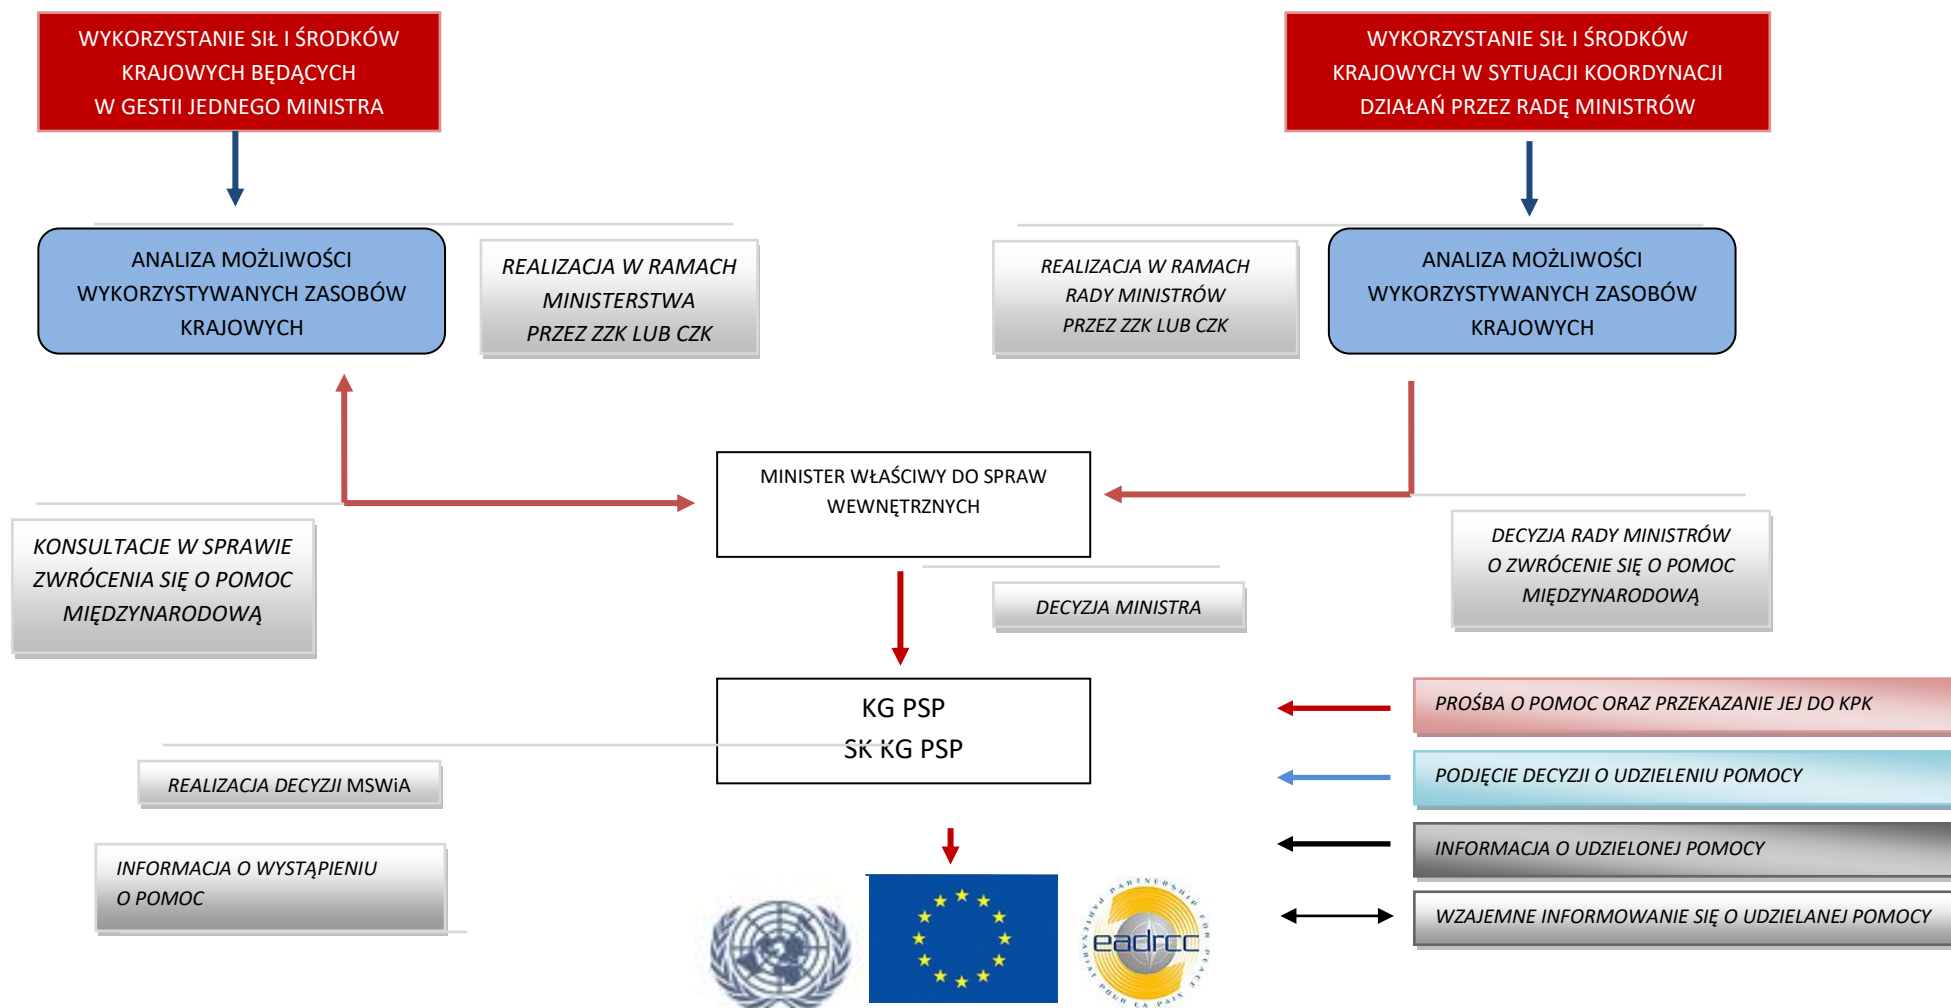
WYKORZYSTANIE SIŁ I ŚRODKÓW KRAJOWYCH BĘDĄCYCH W GESTII JEDNEGO MINISTRA

WYKORZYSTANIE SIŁ I ŚRODKÓW KRAJOWYCH W SYTUACJI KOORDYNACJI DZIAŁAŃ PRZEZ RADĘ MINISTRÓW

ANALIZA MOŻLIWOŚCI WYKORZYSTYWANYCH ZASOBÓW KRAJOWYCH

REALIZACJA W RAMACH MINISTERSTWA PRZEZ ZZK LUB CZK

REALIZACJA W RAMACH RADY MINISTRÓW PRZEZ ZZK LUB CZK

ANALIZA MOŻLIWOŚCI WYKORZYSTYWANYCH ZASOBÓW KRAJOWYCH

MINISTER WŁAŚCIWY DO SPRAW WEWNĘTRZNYCH

KONSULTACJE W SPRAWIE ZWRÓCENIA SIĘ O POMOC MIĘDZYNARODOWĄ

DECYZJA RADY MINISTRÓW O ZWRÓCENIE SIĘ O POMOC MIĘDZYNARODOWĄ

DECYZJA MINISTRA

KG PSP
SK KG PSP

PROŚBA O POMOC ORAZ PRZEKAZANIE JEJ DO KPK

REALIZACJA DECYZJI MSWiA

PODJĘCIE DECYZJI O UDZIELENIU POMOCY

INFORMACJA O UDZIELONEJ POMOCY

INFORMACJA O WYSTĄPIENIU O POMOC

WZAJEMNE INFORMOWANIE SIĘ O UDZIELANEJ POMOCY

PARTNERSHIP FOR PEACE eadrcc PARTENARIAT POUR LA PAIX